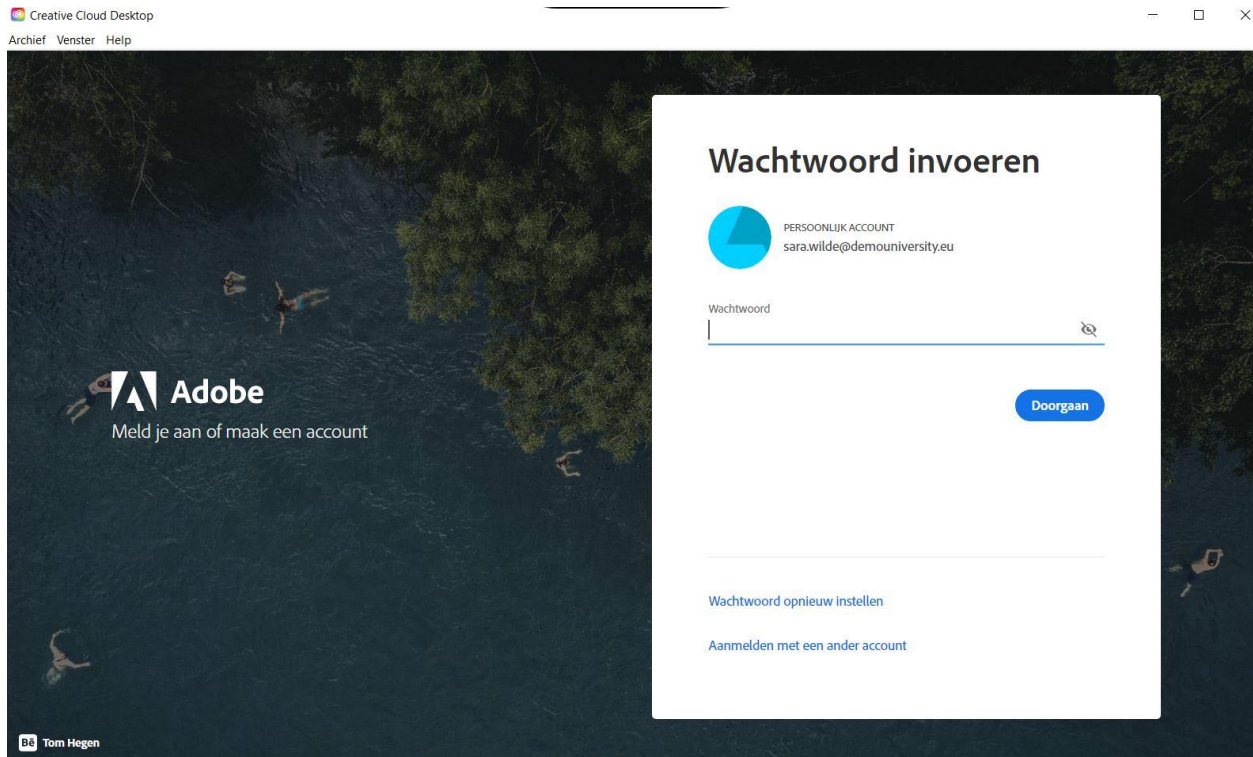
Creative Cloud Desktop
Archief Venster Help

Adobe
Meld je aan of maak een account

Wachtwoord invoeren

PERSOONLIJK ACCOUNT
sara.wilde@demouniversity.eu

Wachtwoord

Doorgaan

Wachtwoord opnieuw instellen

Aanmelden met een ander account

Bē Tom Hegen